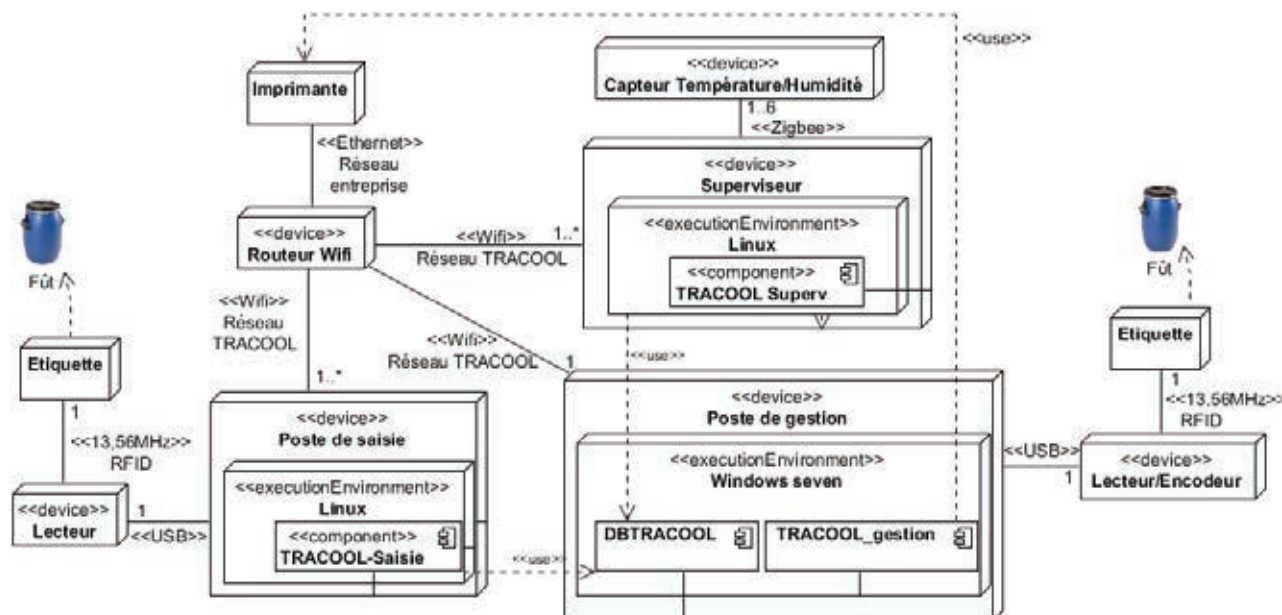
<<use>>

Imprimante

<<device>>
Capteur Température/Humidité

1..6
<<Zigbee>>

<<Ethernet>>
Réseau
entreprise

<<device>>
Superviseur

<<device>>
Routeur Wifi

<<Wifi>>
Réseau TRACOOL

1..*

<<executionEnvironment>>
Linux

<<component>>
TRACOOL Superv

Fût

Fût

<<Wifi>>
Réseau
TRACOOL

<<Wifi>>
Réseau TRACOOL

1

<<use>>

Etiquette

Etiquette

1..*

<<device>>
Poste de gestion

1
<<13,56MHz>>
RFID

1
<<13,56MHz>>
RFID

<<device>>
Poste de saisie

<<USB>>

<<executionEnvironment>>
Windows seven

<<device>>
Lecteur/Encodeur

1

<<device>>
Lecteur

1

<<executionEnvironment>>
Linux

<<USB>>

<<component>>
TRACOOL-Saisie

DBTRACOOL

TRACOOL_gestion

<<use>>